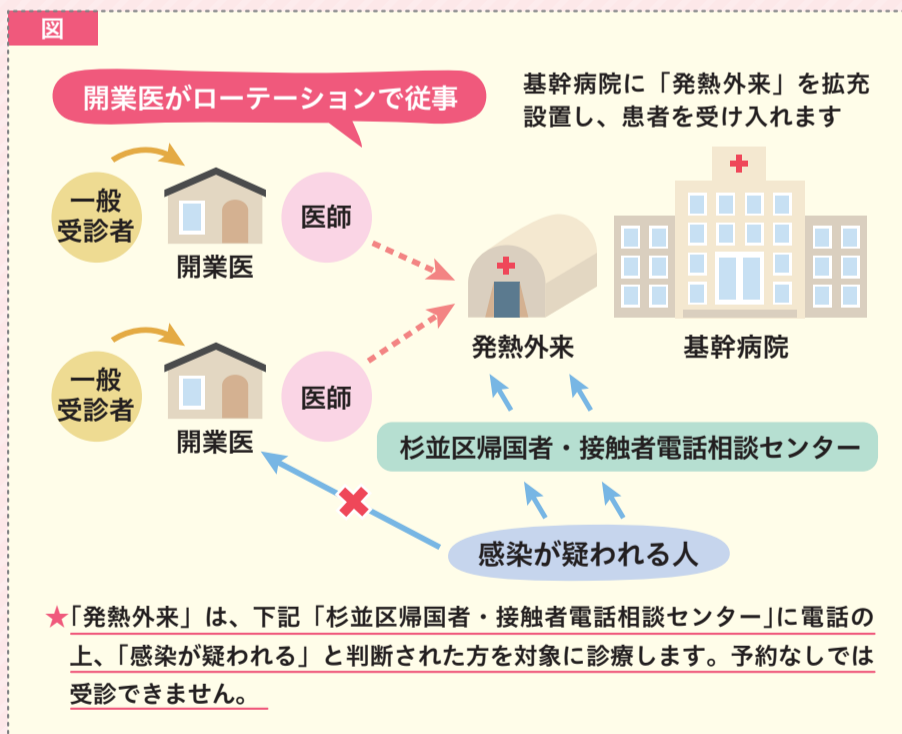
図

開業医がローテーションで従事

基幹病院に「発熱外来」を拡充設置し、患者を受け入れます

一般受診者

開業医

医師

一般受診者

開業医

医師

発熱外来

基幹病院

杉並区帰国者・接触者電話相談センター

感染が疑われる人

★「発熱外来」は、下記「杉並区帰国者・接触者電話相談センター」に電話の上、「感染が疑われる」と判断された方を対象に診療します。予約なしでは受診できません。